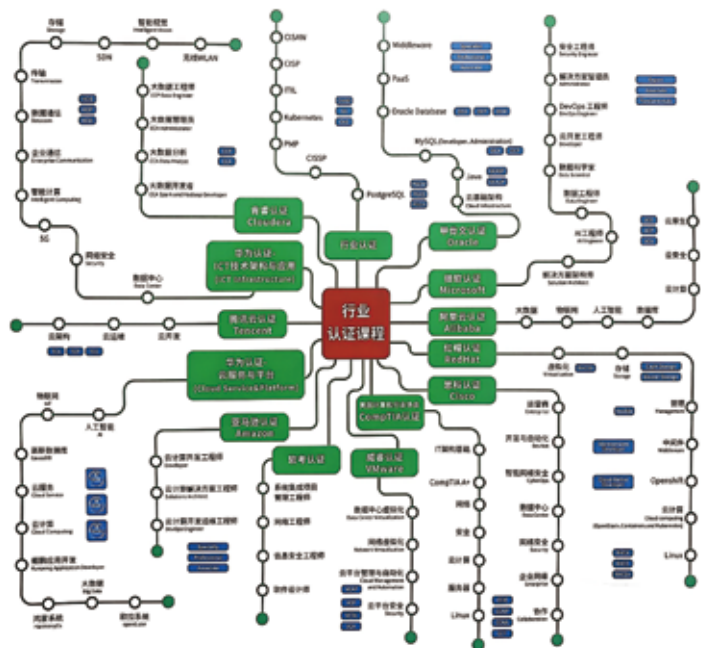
行业
认证课程

华为认证
ICT技术架构与应用
(ICT Infrastructure)

华为认证
云服务与平台
(Cloud Service&Platform)

腾讯云认证
Tencent

亚马逊认证
Amazon

软考认证

威睿认证
VMware

CompTIA认证

思科认证
Cisco

红帽认证
RedHat

阿里云认证
Alibaba

微软认证
Microsoft

甲骨文认证
Oracle

行业认证

云栖认证
Cloudera

存储
Storage

SDN

智能视觉
Intelligent Vision

无线WLAN

传输
Transmission

数据通信
Datacom

企业通信
Enterprise Communication

智能计算
Intelligent Computing

5G

网络安全
Security

数据中心
Data Center

大数据工程师

大数据管理员

大数据分析

大数据开发者

CISSP

CISP

ITIL

Kubernetes

PMP

PostgreSQL

WebServer

PaaS

Oracle Database

MySQL(Developer, Administrator)

Java

云基础设施
Cloud Infrastructure

安全工程师
Security Engineer

解决方案架构师

DevOps工程师

云开发工程师
Developer

数据科学家
Data Scientist

数据工程师
Data Engineer

AI工程师
AI Engineer

解决方案架构师
Solution Architect

云服务

云安全

云计算

大数据

物联网

人工智能

数据库

云架构

云运维

云开发

虚拟化
Virtualization

存储
Storage

管理
Management

中间件
Middleware

Openshift

云计算

Linux

物联网
IoT

人工智能
AI

鲲鹏计算

云服务
Cloud Service

云计算
Cloud Computing

鲲鹏应用开发

大数据
Big Data

鸿蒙系统

openEuler

云计算开发工程师

云计算解决方案架构师

云计算开发运维工程师

系统集成项目管理工程师

网络工程师

信息安全工程师

软件设计师

数据中心虚拟化
Data Center Virtualization

网络虚拟化
Network Virtualization

云平台管理与自动化
Cloud Management and Automation

云平台安全
Security

IT架构基础

CompTIA A+

网络

安全

云计算

服务器

Linux

运营商

开发与自动化

智能网络安全

数据中心

网络安全
Security

企业网络

协作
Collaboration